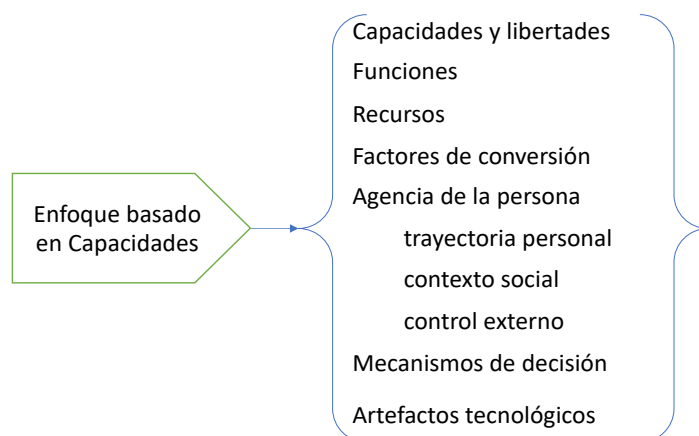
Enfoque basado en Capacidades

Capacidades y libertades
Funciones
Recursos
Factores de conversión
Agencia de la persona
trayectoria personal
contexto social
control externo
Mecanismos de decisión
Artefactos tecnológicos